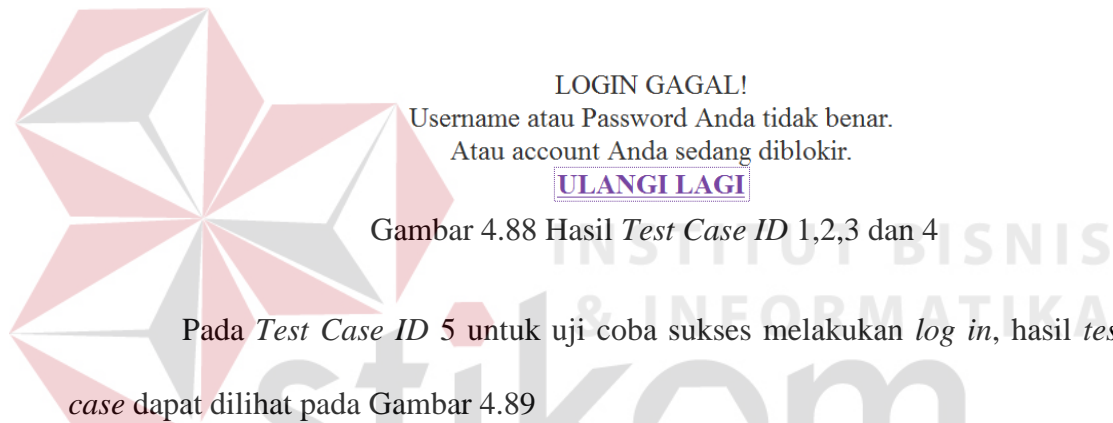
LOGIN GAGAL!
Username atau Password Anda tidak benar.
Atau account Anda sedang diblokir.
ULANGI LAGI

Gambar 4.88 Hasil *Test Case ID* 1,2,3 dan 4

INSTITUT BISNIS & INFORMATIKA

Pada *Test Case ID* 5 untuk uji coba sukses melakukan *log in*, hasil *test case* dapat dilihat pada Gambar 4.89

stikom